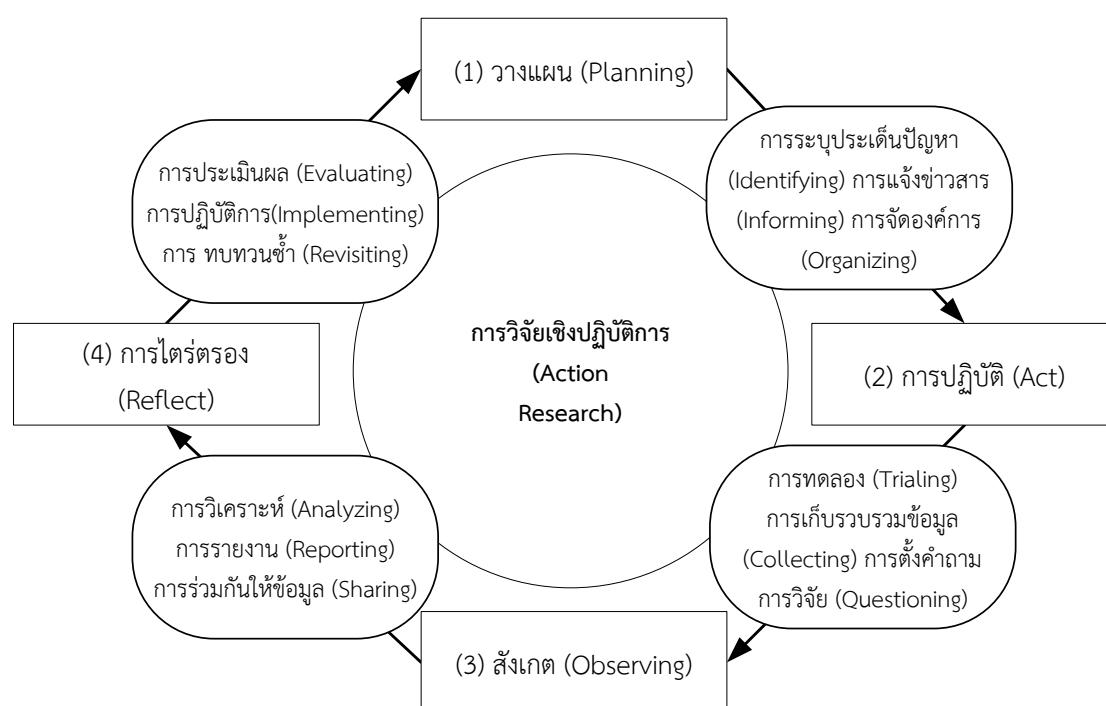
(1) วางแผน (Planning)

การระบุประเด็นปัญหา (Identifying) การแจ้งข่าวสาร (Informing) การจัดองค์การ (Organizing)

(2) การปฏิบัติ (Act)

การทดลอง (Trialing) การเก็บรวบรวมข้อมูล (Collecting) การตั้งคำถามการวิจัย (Questioning)

(3) สังเกต (Observing)

การวิเคราะห์ (Analyzing) การรายงาน (Reporting) การร่วมกันให้ข้อมูล (Sharing)

(4) การไตร่ตรอง (Reflect)

การประเมินผล (Evaluating) การปฏิบัติการ(Implementing) การ ทบทวนซ้ำ (Revisiting)

การวิจัยเชิงปฏิบัติการ (Action Research)